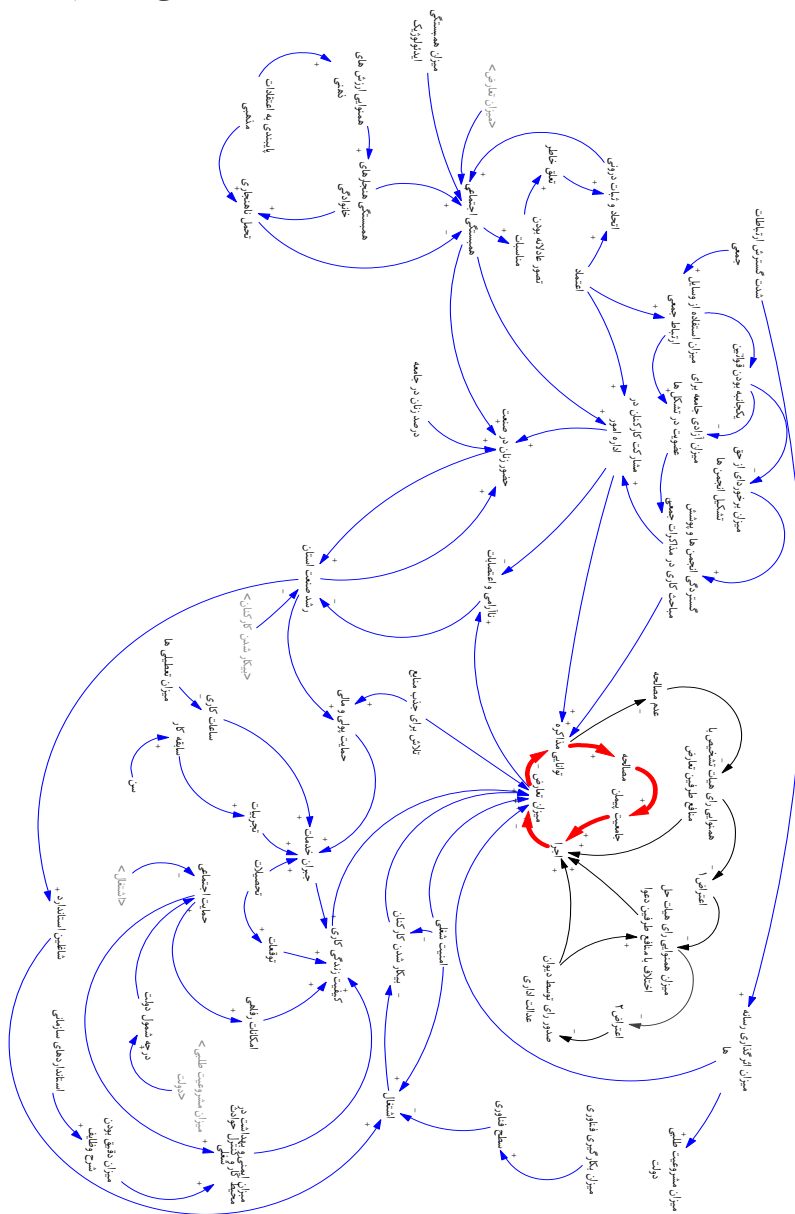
میزان همبستگی ایدئولوژیک

همسویی ارزش های ذهنی

پایبندی به اعتقادات مذهبی

<میزان تعارض>

همبستگی هنجارهای خانوادگی

تحمل ناهمجاری

همبستگی اجتماعی

تعلق خاطر

احساس و ثبات درونی

تصور علاقه بودن

مناسبات

اعتماد

شدت گسترش ارتباطات جمعی

میزان استفاده از وسایل ارتباط جمعی

یکپارچه بودن قوانین

میزان آزادی جامعه برای عضویت در تشکل ها

میزان برخورداری از حق تشکیل انجمن ها

گسترش انجمن ها و پوشش

مشارکت کارکنان در اداره امور

ساحت کاری در مناکرات جمعی

درصد زنان در جامعه

حضور زنان در صنعت

نارضایی و اعتصابات

رشد صنعت استان

<بیکار شدن کارکنان>

حمایت های بیمه ای و مالی

تلاش برای جلب منافع

میزان تحصیلی ها

ساعات کاری

سابقه کار

سن

تجربیات

میزان خدمات

تحصیلات

توقعات

کیفیت زندگی کاری

امکانات رفاهی

<اشتغال>

حمایت اجتماعی

درجه شمول دولت

<دولت>

میزان مشروعیت طلبی

محیط کار و کنترل حوادث

میزان ایمنی و بهداشت

شاغلین استاندارد

استانداردهای سازمانی

میزان دقیق بودن شرح وظایف

اشتغال

امنیت شغلی

بیکار شدن کارکنان

سطح فناوری

میزان بکارگیری فناوری

میزان تعارض

توانایی مذاکره

مصالحه

جامعیت بیمان

اجرا

علم مصالحه

همسویی ارای هیات تشخیص با منافع طرفین تعارض

اعتراض ۱

میزان همسویی ارای هیات حل اختلاف با منافع طرفین دعوا

اعتراض ۲

صدور رای توسط دیوان عدالت اداری

میزان برگذاری رساله ها

میزان مشروعیت طلبی دولت